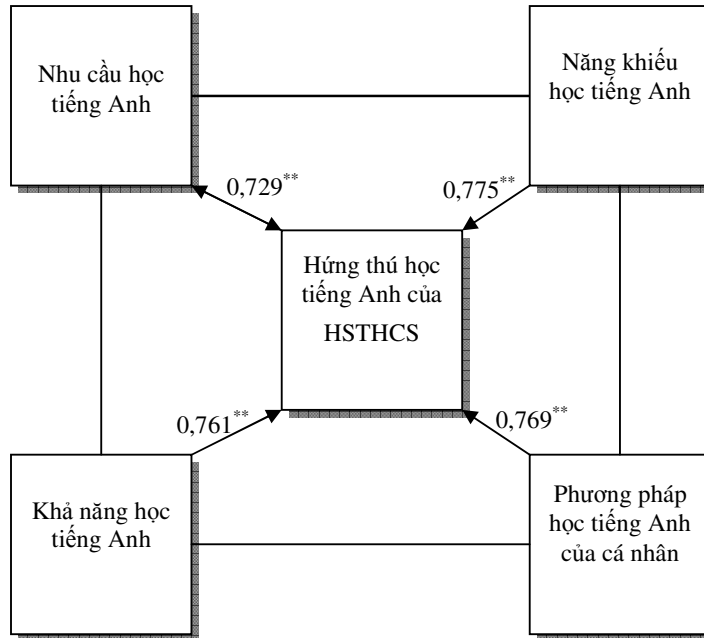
Nhu cầu học tiếng Anh

Năng khiếu học tiếng Anh

$0,729^{**}$

$0,775^{**}$

Hứng thú học tiếng Anh của HSTHCS

$0,761^{**}$

$0,769^{**}$

Khả năng học tiếng Anh

Phương pháp học tiếng Anh của cá nhân